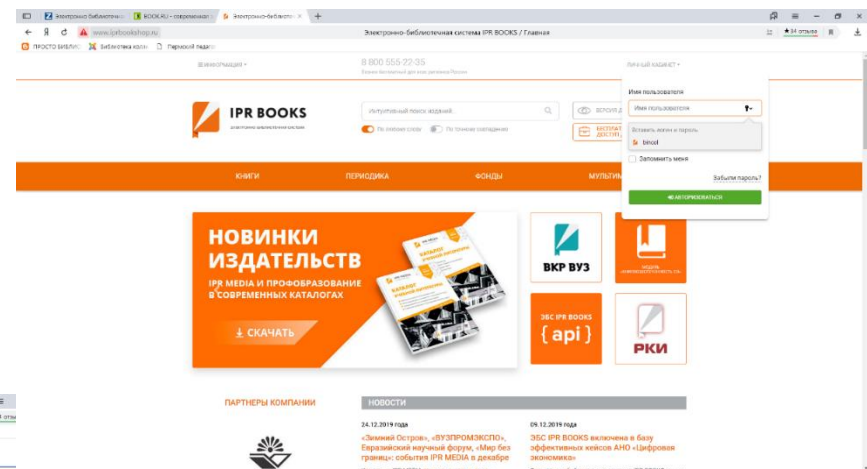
Электронно-библиотечн | BOOK.RU – современная | Электронно-библиотеч ×

www.iprbookshop.ru

Электронно-библиотечная система IPR BOOKS / Главная

★ 34 отзыва

ПРОСТО БИБЛИО | Библиотека колл | Пермский педаго

ВСЕ ИНФОРМАЦИЯ ▾

8 800 555-22-35

Звонок бесплатный для всех регионов России

ЛИЧНЫЙ КАБИНЕТ ▾

IPR BOOKS

ЭЛЕКТРОННО-БИБЛИОТЕЧНАЯ СИСТЕМА

Интуитивный поиск изданий

По ключевым словам | По точному совпадению

ВЕРСИЯ Д

БЕСПЛАТ ДОСТУП

Имя пользователя

Имя пользователя

Вставить логин и пароль

bincol

Запомнить меня

Забыли пароль?

АВТОРИЗОВАТЬСЯ

КНИГИ | ПЕРИОДИКА | ФОНДЫ | МУЛЬТИМ

НОВИНКИ ИЗДАТЕЛЬСТВ

IPR MEDIA И ПРОФОБРАЗОВАНИЕ В СОВРЕМЕННЫХ КАТАЛОГАХ

СКАЧАТЬ

ВКР ВУЗ

ЭБС IPR BOOKS { api }

РКИ

ПАРТНЕРЫ КОМПАНИИ

НОВОСТИ

24.12.2019 года

«Зимний Остров», «ВУЗПРОМЭКСПО», Евразийский научный форум, «Мир без границ»: события IPR MEDIA в декабре

09.12.2019 года

ЭБС IPR BOOKS включена в базу эффективных кейсов АНО «Цифровая экономика»